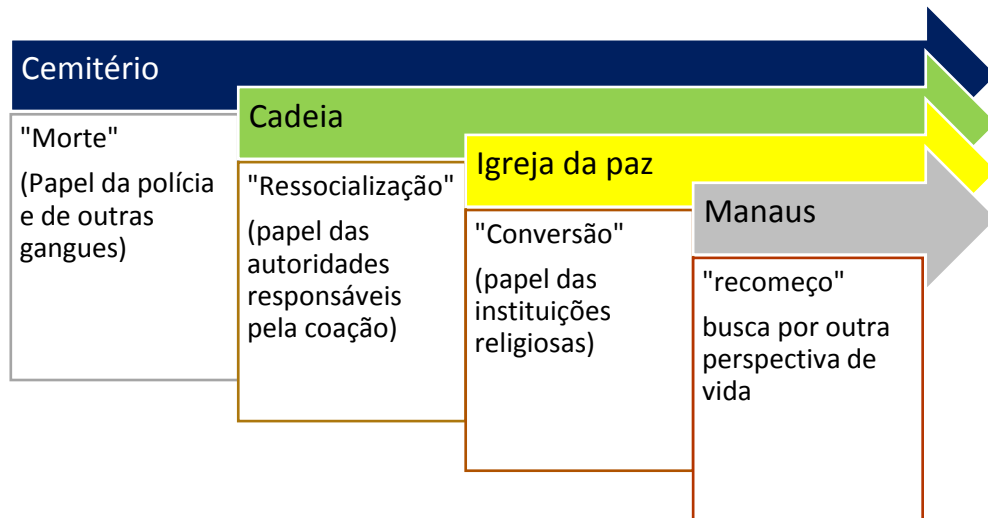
Cemitério

"Morte"

(Papel da polícia e de outras gangues)

Cadeia

"Ressocialização"

(papel das autoridades responsáveis pela coação)

Igreja da paz

"Conversão"

(papel das instituições religiosas)

Manaus

"recomeço"

busca por outra perspectiva de vida